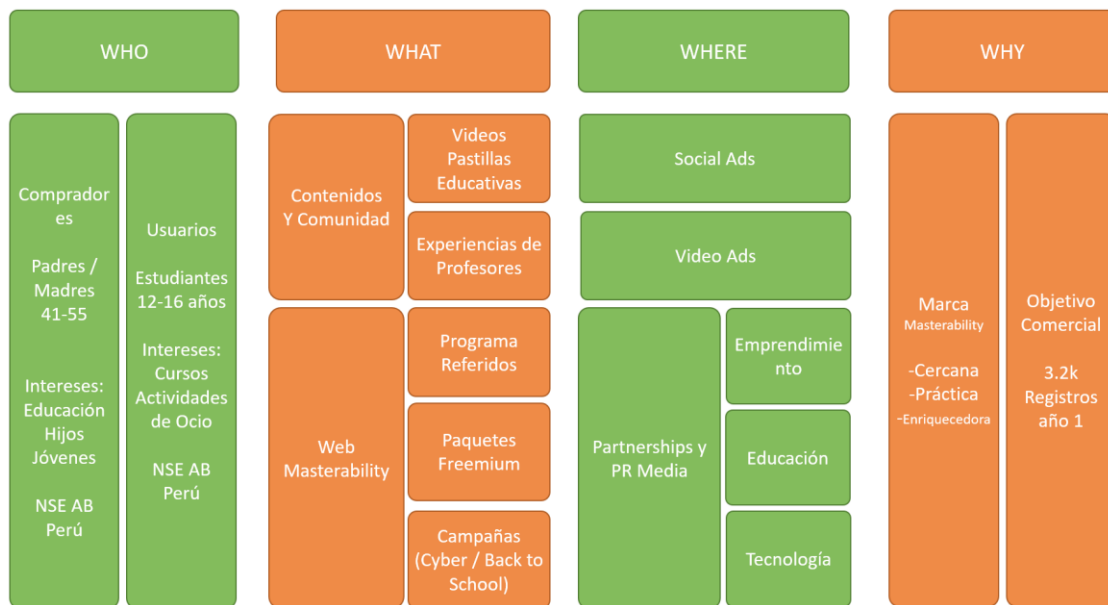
WHO

WHAT

WHERE

WHY

Compradores

Padres / Madres 41-55

Intereses: Educación Hijos Jóvenes

NSE AB Perú

Usuarios

Estudiantes 12-16 años

Intereses: Cursos Actividades de Ocio

NSE AB Perú

Contenidos Y Comunidad

Videos Pastillas Educativas

Experiencias de Profesores

Web Masterability

Programa Referidos

Paquetes Freemium

Campañas (Cyber / Back to School)

Social Ads

Video Ads

Partnerships y PR Media

Emprendimiento

Educación

Tecnología

Marca Masterability

-Cercana
-Práctica
-Enriquecedora

Objetivo Comercial

3.2k Registros año 1